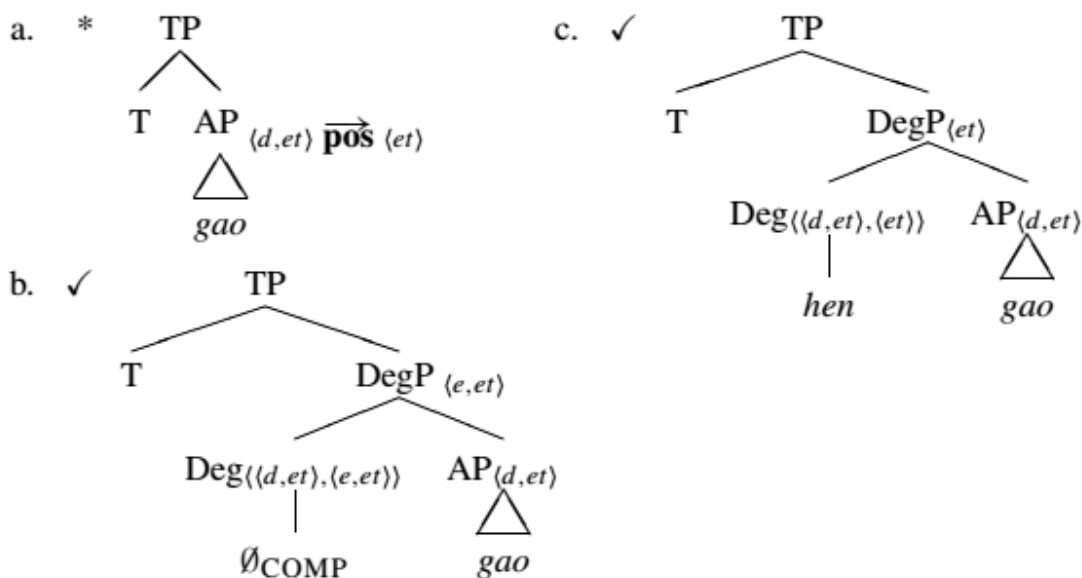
a. * TP

T AP $_{\langle d,et\rangle}$ $\overrightarrow{\textbf{pos}}$ $\langle et\rangle$

*gao*

b. ✓ TP

T DegP $_{\langle e,et\rangle}$

Deg$_{\langle\langle d,et\rangle,\langle e,et\rangle\rangle}$ AP$_{\langle d,et\rangle}$

$\emptyset_{\text{COMP}}$ *gao*

c. ✓ TP

T DegP$_{\langle et\rangle}$

Deg$_{\langle\langle d,et\rangle,\langle et\rangle\rangle}$ AP$_{\langle d,et\rangle}$

*hen* *gao*